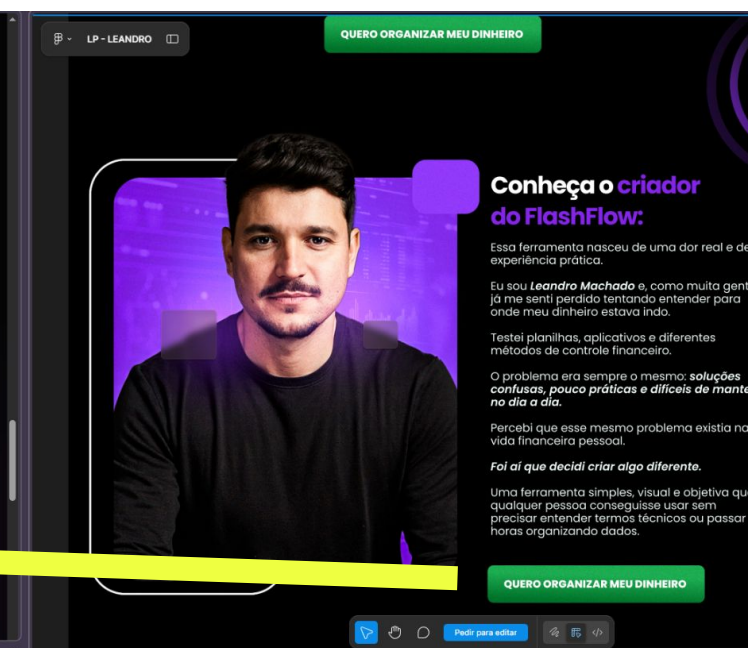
LP - LEANDRO

QUERO ORGANIZAR MEU DINHEIRO

Conheça o criador do FlashFlow:

Essa ferramenta nasceu de uma dor real e de experiência prática.

Eu sou Leandro Machado e, como muita gent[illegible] já me senti perdido tentando entender para onde meu dinheiro estava indo.

Testei planilhas, aplicativos e diferentes métodos de controle financeiro.

O problema era sempre o mesmo: soluções confusas, pouco práticas e difíceis de mante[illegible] no dia a dia.

Percebi que esse mesmo problema existia na vida financeira pessoal.

Foi aí que decidi criar algo diferente.

Uma ferramenta simples, visual e objetiva qu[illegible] qualquer pessoa conseguisse usar sem precisar entender termos técnicos ou passar horas organizando dados.

QUERO ORGANIZAR MEU DINHEIRO

Pedir para editar